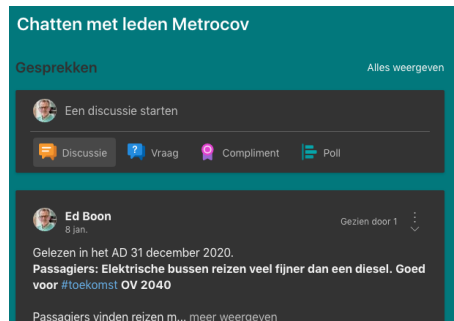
Chatten met leden Metrocov

Gesprekken

Alles weergeven

Een discussie starten

Discussie

Vraag

Compliment

Poll

Ed Boon
8 jan.

Gezien door 1

Gelezen in het AD 31 december 2020.
**Passagiers: Elektrische bussen reizen veel fijner dan een diesel. Goed voor #toekomst OV 2040**

Passagiers vinden reizen m... meer weergeven